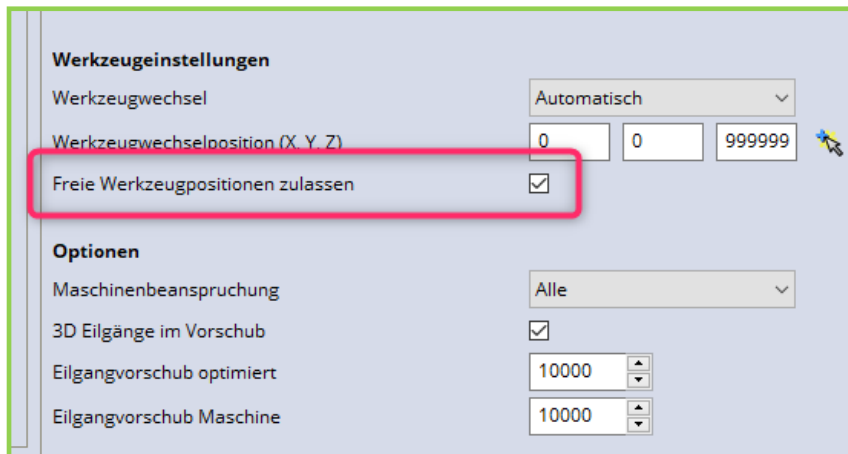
Werkzeugeinstellungen

Werkzeugwechsel | Automatisch

Werkzeugwechselposition (X, Y, Z) | 0 | 0 | 999999

Freie Werkzeugpositionen zulassen

Optionen

Maschinenbeanspruchung | Alle

3D Eilgänge im Vorschub

Eilgangvorschub optimiert | 10000

Eilgangvorschub Maschine | 10000